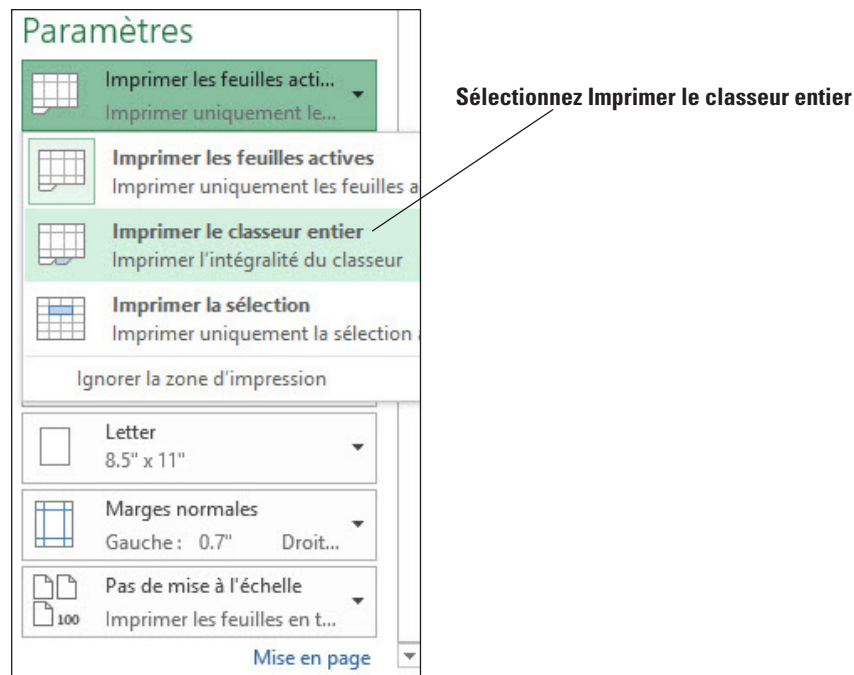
Paramètres

Imprimer les feuilles acti...
Imprimer uniquement le...

Sélectionnez Imprimer le classeur entier

Imprimer les feuilles actives
Imprimer uniquement les feuilles a

Imprimer le classeur entier
Imprimer l'intégralité du classeur

Imprimer la sélection
Imprimer uniquement la sélection a

Ignorer la zone d'impression

Letter
8.5" x 11"

Marges normales
Gauche : 0.7" Droit...

Pas de mise à l'échelle
Imprimer les feuilles en t...

100

Mise en page